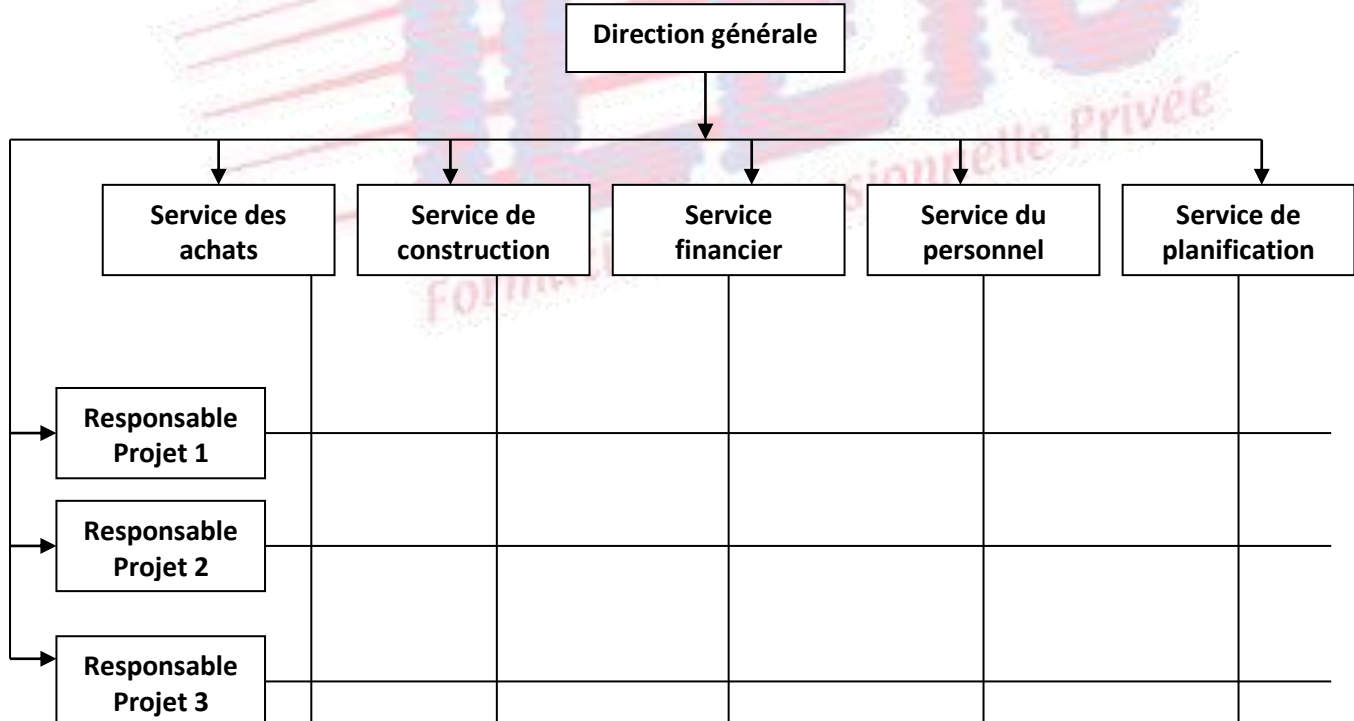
Direction générale

Service des achats

Service de construction

Service financier

Service du personnel

Service de planification

Responsable Projet 1

Responsable Projet 2

Responsable Projet 3

Formation Professionnelle Privée